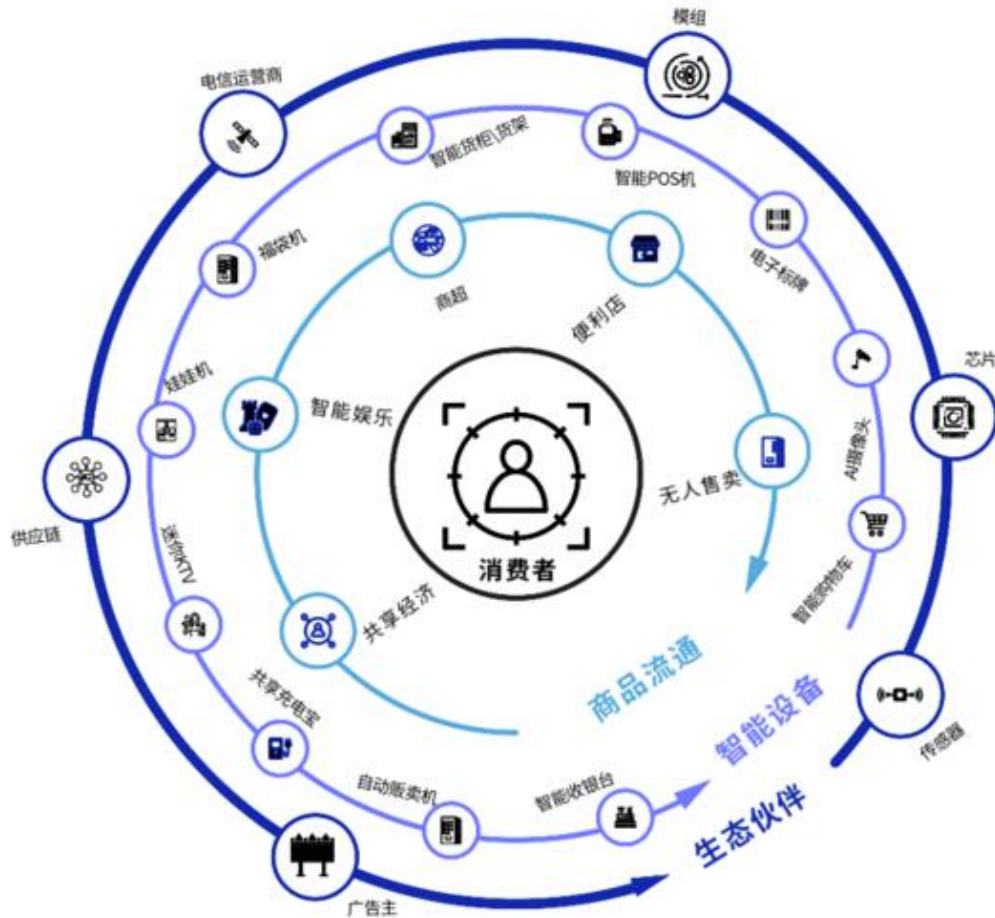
模组
电信运营商
智能货柜|货架
智能POS机
福袋机
电子标牌
商超
便利店
芯片
娃娃机
智能娱乐
AI摄像头
无人售卖
供应链
消费者
迷你KTV
智能购物车
共享经济
商品流通
共享充电宝
智能设备
传感器
自动贩卖机
智能收银台
生态伙伴
广告主